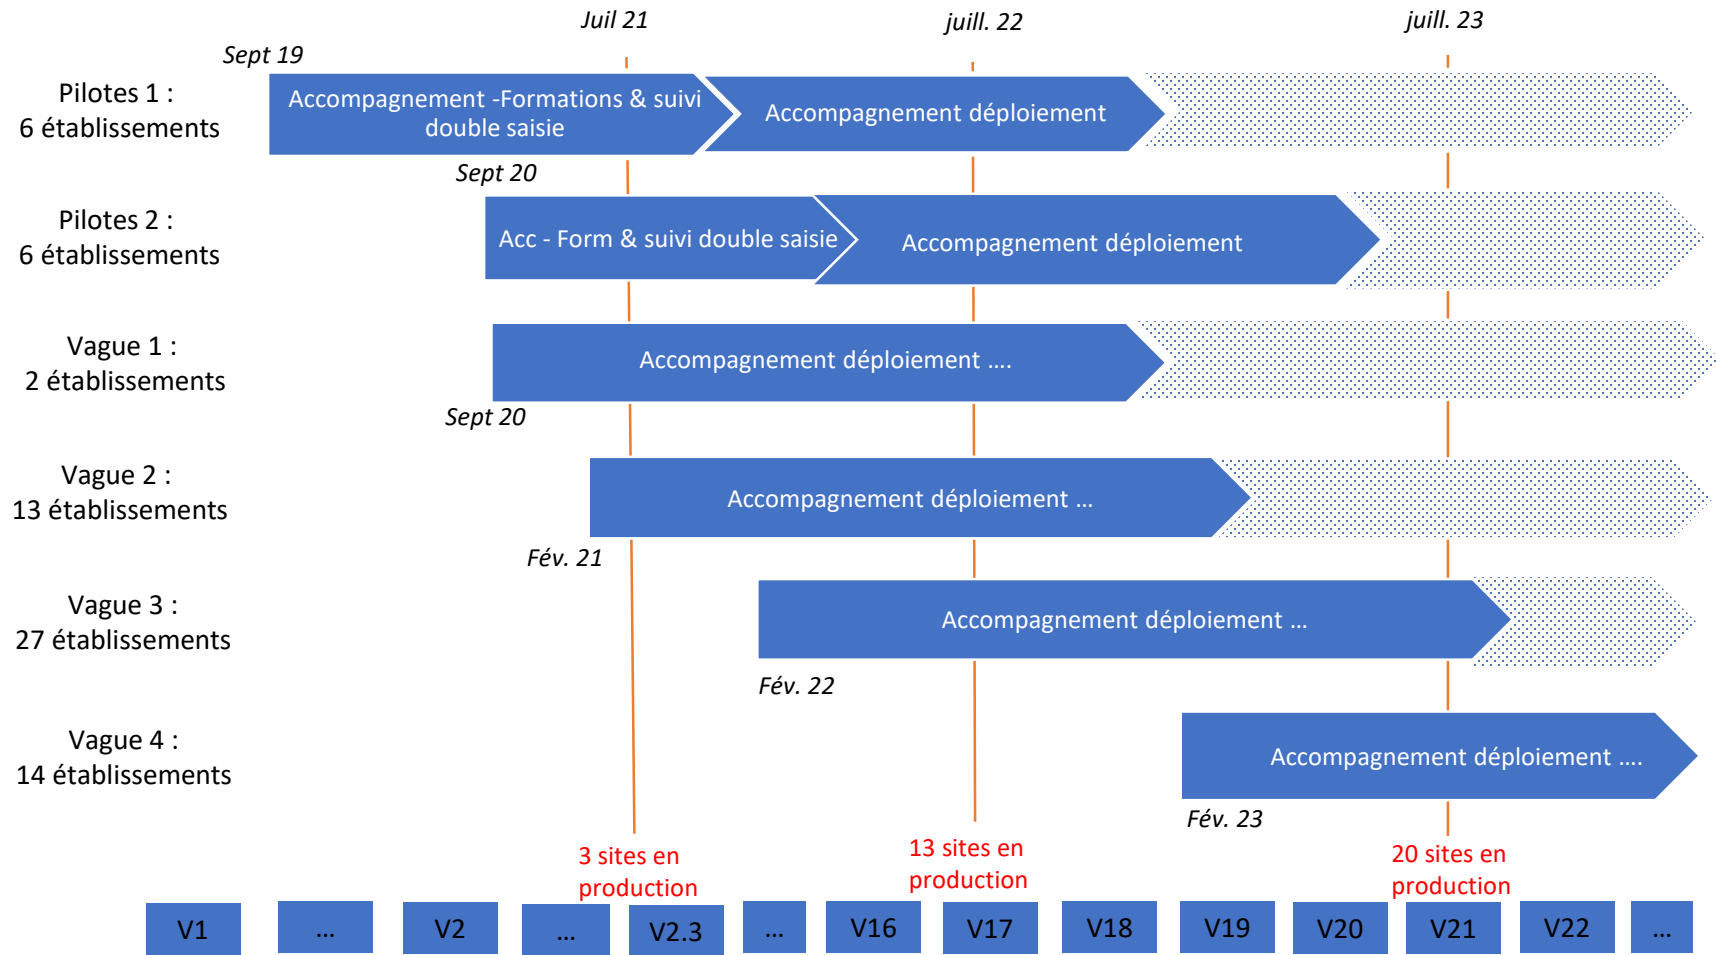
Juil 21
juill. 22
juill. 23

Sept 19

Pilotes 1 :
6 établissements

Accompagnement -Formations & suivi double saisie

Accompagnement déploiement

Sept 20

Pilotes 2 :
6 établissements

Acc - Form & suivi double saisie

Accompagnement déploiement

Vague 1 :
2 établissements

Accompagnement déploiement ....

Sept 20

Vague 2 :
13 établissements

Accompagnement déploiement ...

Fév. 21

Vague 3 :
27 établissements

Accompagnement déploiement ...

Fév. 22

Vague 4 :
14 établissements

Accompagnement déploiement ....

Fév. 23

3 sites en production

13 sites en production

20 sites en production

| V1 | ... | V2 | ... | V2.3 | ... | V16 | V17 | V18 | V19 | V20 | V21 | V22 | ... |
|---|---|---|---|---|---|---|---|---|---|---|---|---|---|